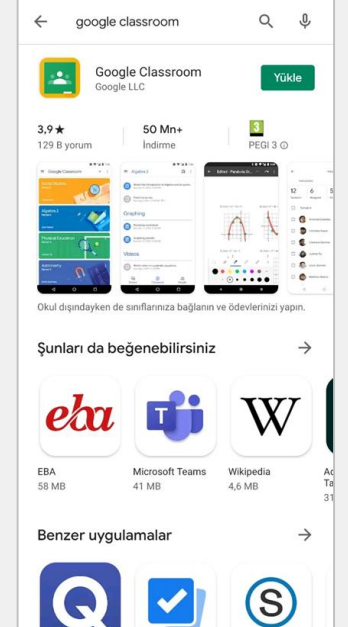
google classroom

Google Classroom
Google LLC
Yükle

3,9★
129 B yorum

50 Mn+
İndirme

3
PEGI 3

Okul dışındayken de sınıflarınıza bağlanın ve ödevlerinizi yapın.

Şunları da beğenebilirsiniz

eba
EBA
58 MB

Microsoft Teams
41 MB

W
Wikipedia
4,6 MB

A
T
31

Benzer uygulamalar